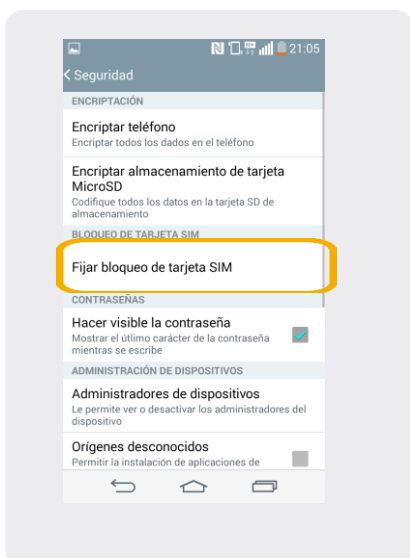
21:05

< Seguridad

ENCRIPTACIÓN

Encriptar teléfono
Encriptar todos los dados en el teléfono

Encriptar almacenamiento de tarjeta MicroSD
Codifique todos los datos en la tarjeta SD de almacenamiento

BLOQUEO DE TARJETA SIM

Fijar bloqueo de tarjeta SIM

CONTRASEÑAS

Hacer visible la contraseña
Mostrar el último carácter de la contraseña mientras se escribe

ADMINISTRACIÓN DE DISPOSITIVOS

Administradores de dispositivos
Le permite ver o desactivar los administradores del dispositivo

Orígenes desconocidos
Permitir la instalación de aplicaciones de